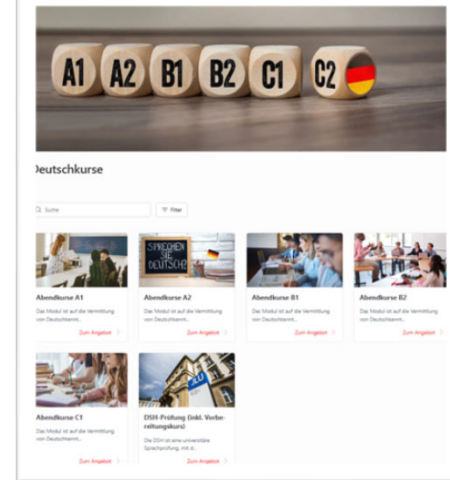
A1 A2 B1 B2 C1 C2

Deutschkurse

Suche

Filter

SPRECHEN SIE DEUTSCH

Abendkurse A1

Das Modul ist auf die Vermittlung von Deutschkennt...

Zum Angebot

Abendkurse A2

Das Modul ist auf die Vermittlung von Deutschkennt...

Zum Angebot

Abendkurse B1

Das Modul ist auf die Vermittlung von Deutschkennt...

Zum Angebot

Abendkurse B2

Das Modul ist auf die Vermittlung von Deutschkennt...

Zum Angebot

Abendkurse C1

Das Modul ist auf die Vermittlung von Deutschkennt...

Zum Angebot

DSH-Prüfung (inkl. Vorbereitungskurs)

Die DSH ist eine universitäre Sprachprüfung, mit d...

Zum Angebot